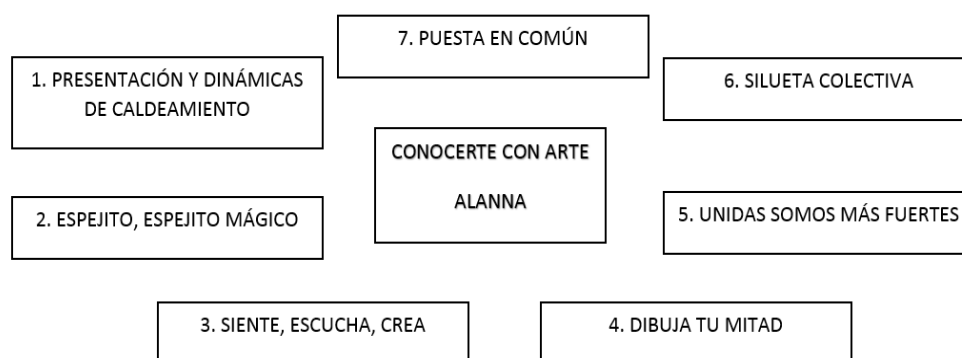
7. PUESTA EN COMÚN

1. PRESENTACIÓN Y DINÁMICAS DE CALDEAMIENTO

6. SILUETA COLECTIVA

CONOCERTE CON ARTE

ALANNA

2. ESPEJITO, ESPEJITO MÁGICO

5. UNIDAS SOMOS MÁS FUERTES

3. SIENTE, ESCUCHA, CREA

4. DIBUJA TU MITAD